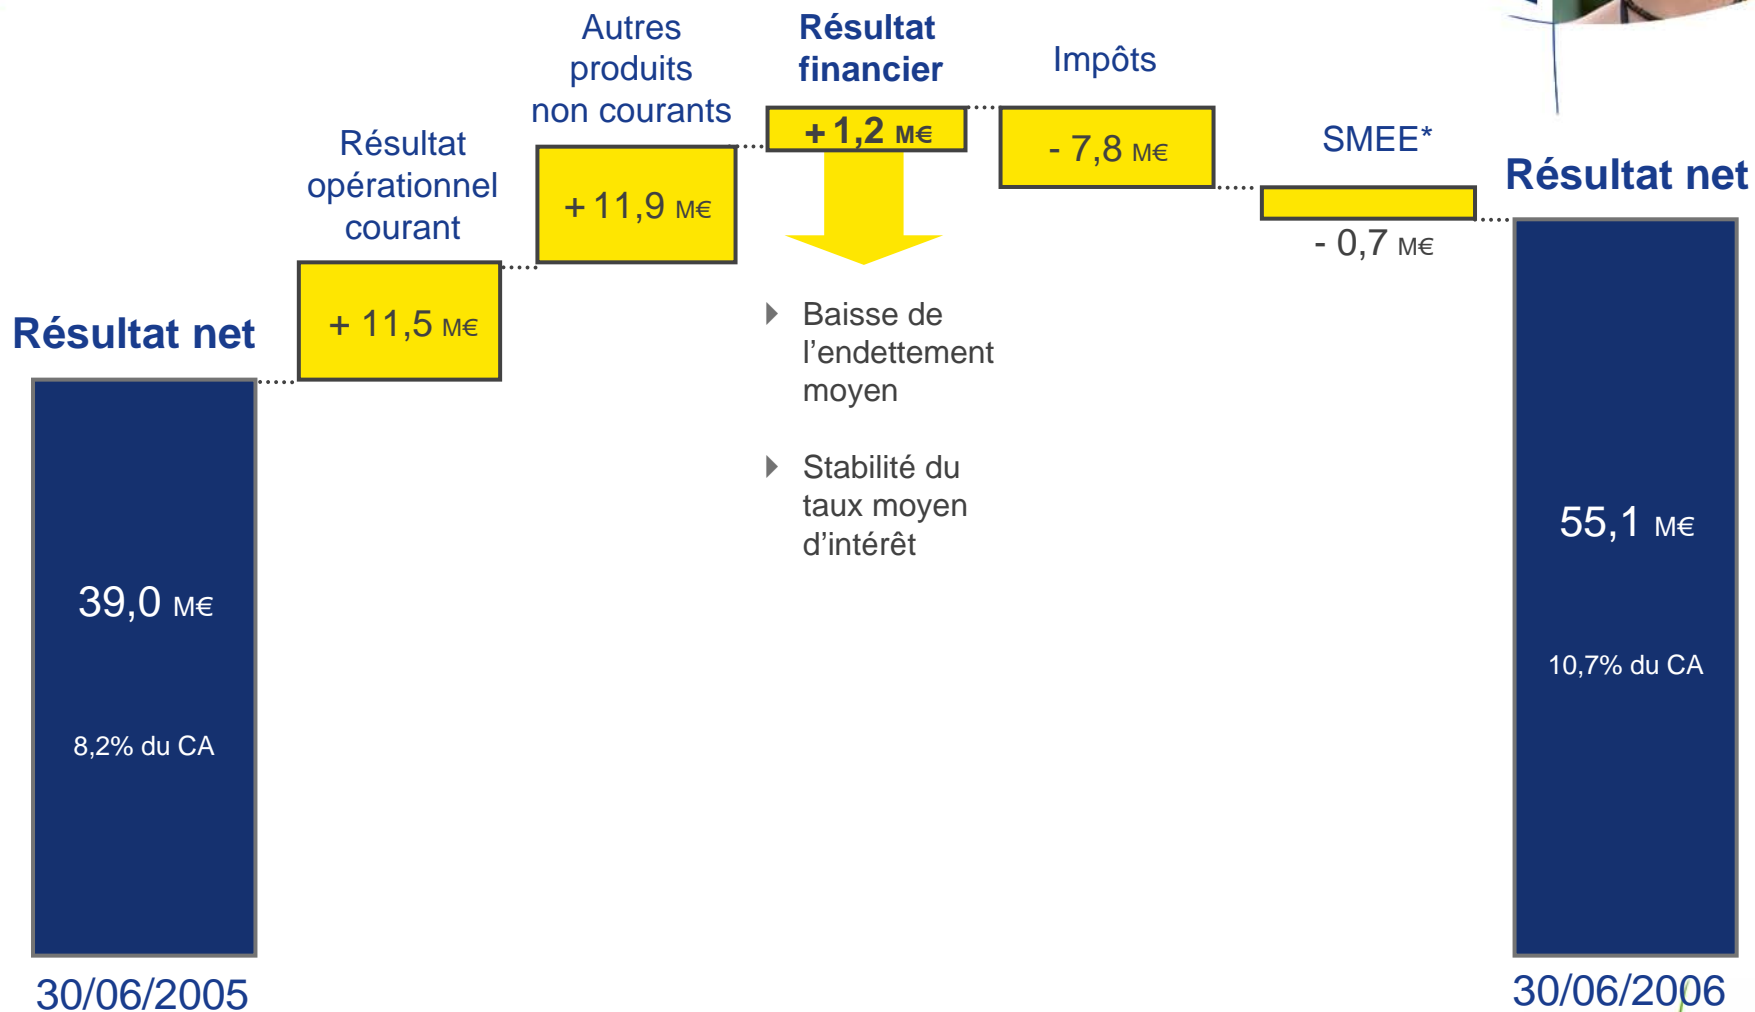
Résultat net

39,0 M€

8,2% du CA

30/06/2005

Résultat opérationnel courant

+ 11,5 M€

Autres produits non courants

+ 11,9 M€

Résultat financier

+ 1,2 M€

Baisse de l'endettement moyen

Stabilité du taux moyen d'intérêt

Impôts

- 7,8 M€

SMEE*

- 0,7 M€

Résultat net

55,1 M€

10,7% du CA

30/06/2006